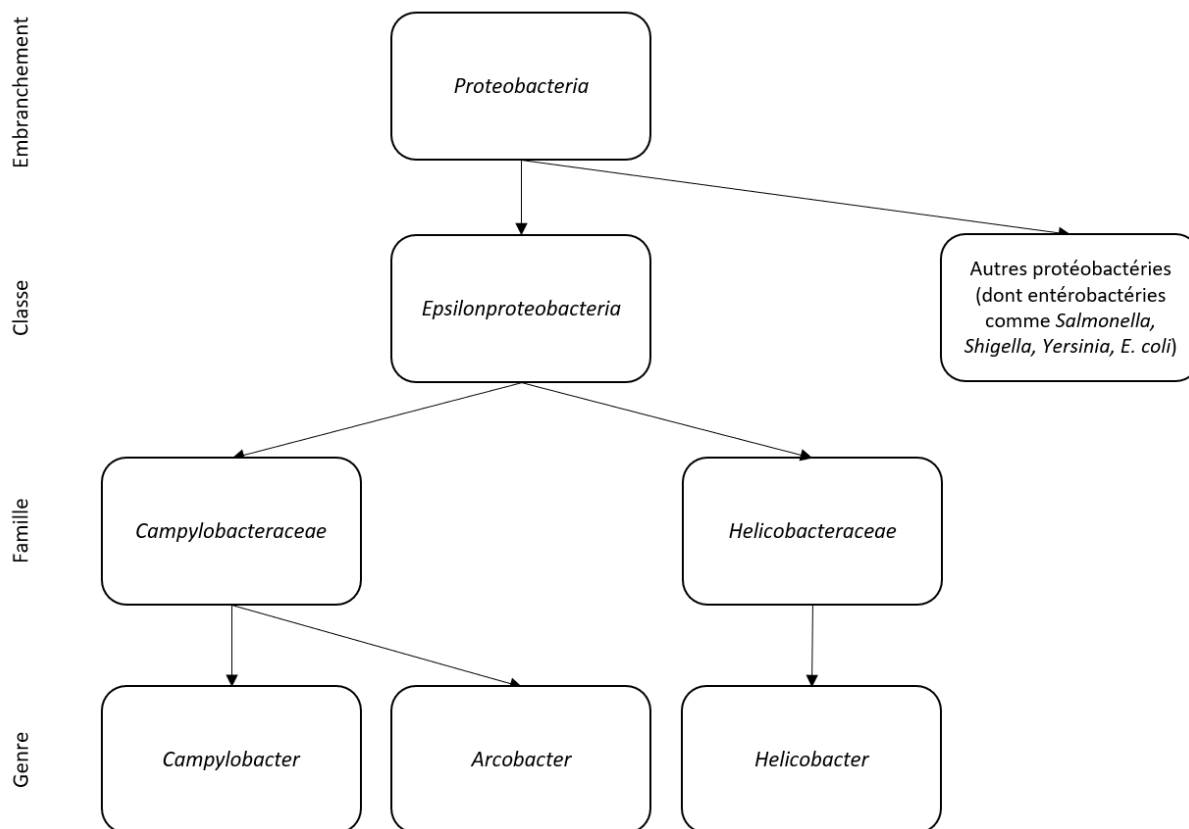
Embranchement

Proteobacteria

Classe

Epsilonproteobacteria

Autres protéobactéries (dont entérobactéries comme Salmonella, Shigella, Yersinia, E. coli)

Famille

Campylobacteraceae

Helicobacteraceae

Genre

Campylobacter

Arcobacter

Helicobacter